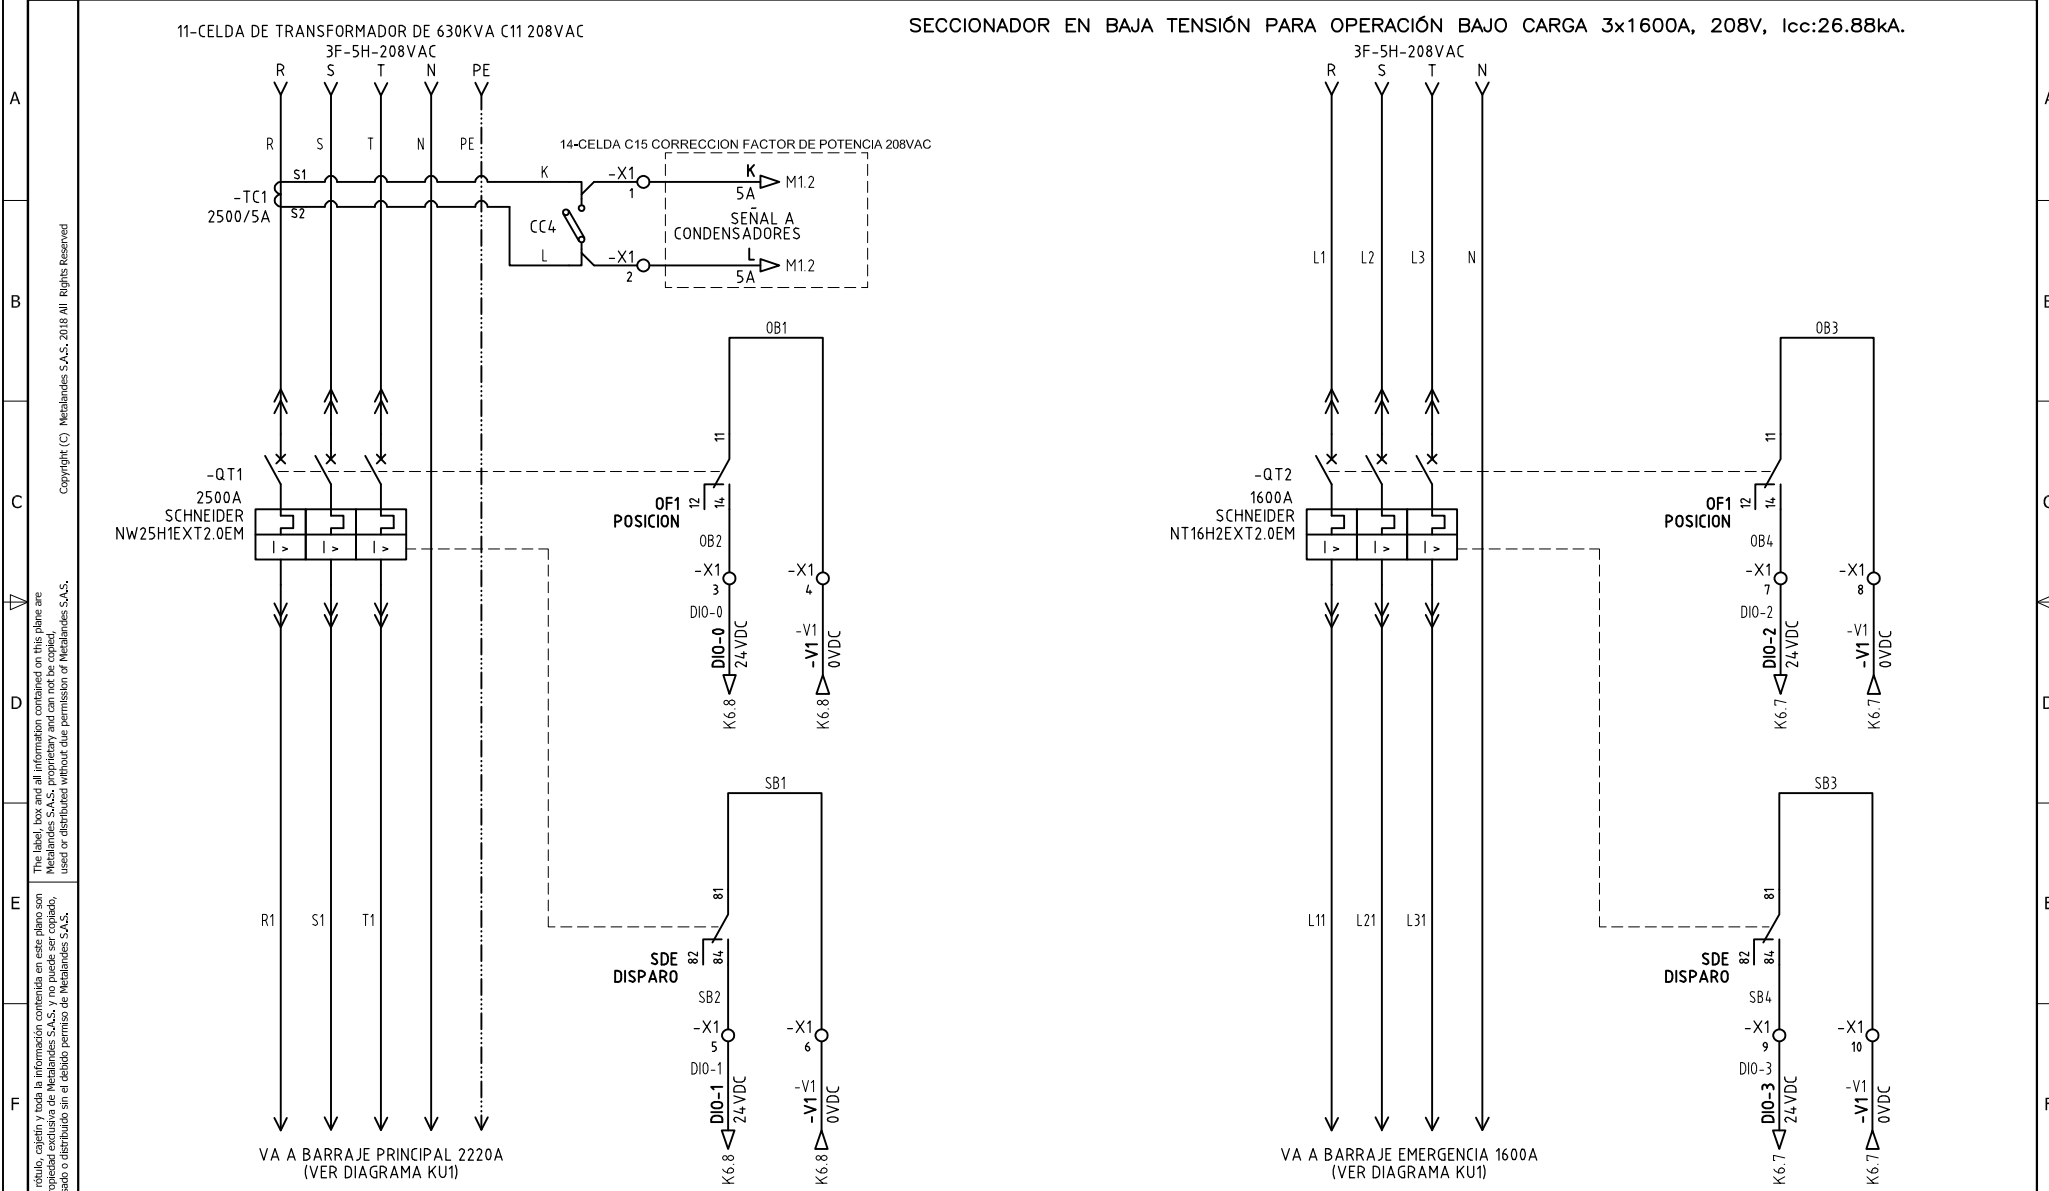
A
B
C
D
E
F

Copyright (C) Metalandes S.A.S. 2018 All Rights Reserved

The label, box and all information contained on this plane are Metalandes S.A.S. proprietary and can not be copied, used or distributed without due permission of Metalandes S.A.S.

rótulo, cajetín y toda la información contenida en este plano son propiedad exclusiva de Metalandes S.A.S. y no puede ser copiado, usado o distribuido sin el debido permiso de Metalandes S.A.S.

11-CELDA DE TRANSFORMADOR DE 630KVA C11 208VAC
3F-5H-208VAC
R S T N PE

R S T N PE

S1
S2
-TC1
2500/5A

K
L
CC4

14-CELDA C15 CORRECCION FACTOR DE POTENCIA 208VAC
-X1 1
-X1 2
K 5A M1.2
SEÑAL A CONDENSADORES
L 5A M1.2

OB1
11
-QT1
2500A
SCHNEIDER
NW25H1EXT2.0EM
I> I> I>
OF1 POSICION
12 14
OB2
-X1 3
-X1 4
DIO-0
DIO-0 24VDC
-V1
-V1 0VDC
K6.8
K6.8

SB1
81
SDE DISPARO
82 84
SB2
-X1 5
-X1 6
DIO-1
DIO-1 24VDC
-V1
-V1 0VDC
K6.8
K6.8

R1 S1 T1

VA A BARRAJE PRINCIPAL 2220A
(VER DIAGRAMA KU1)

SECCIONADOR EN BAJA TENSIÓN PARA OPERACIÓN BAJO CARGA 3x1600A, 208V, Icc:26.88kA.
3F-5H-208VAC
R S T N

L1 L2 L3 N

-QT2
1600A
SCHNEIDER
NT16H2EXT2.0EM
I> I> I>

OB3
11
OF1 POSICION
12 14
OB4
-X1 7
-X1 8
DIO-2
DIO-2 24VDC
-V1
-V1 0VDC
K6.7
K6.7

SB3
81
SDE DISPARO
82 84
SB4
-X1 9
-X1 10
DIO-3
DIO-3 24VDC
-V1
-V1 0VDC
K6.7
K6.7

L11 L21 L31

VA A BARRAJE EMERGENCIA 1600A
(VER DIAGRAMA KU1)